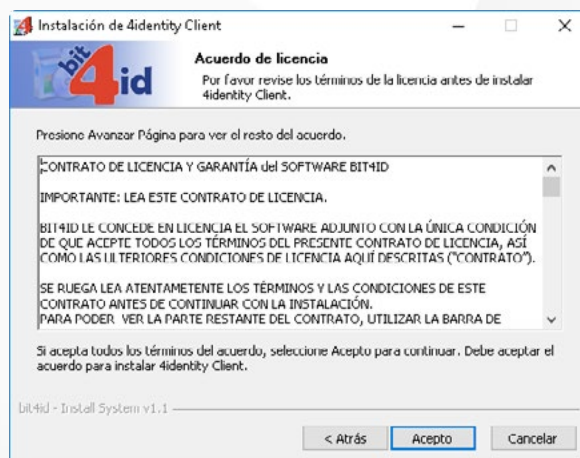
Instalación de 4identity Client

bit4id

Acuerdo de licencia

Por favor revise los términos de la licencia antes de instalar 4identity Client.

Presione Avanzar Página para ver el resto del acuerdo.

CONTRATO DE LICENCIA Y GARANTÍA del SOFTWARE BIT4ID

IMPORTANTE: LEA ESTE CONTRATO DE LICENCIA.

BIT4ID LE CONCEDE EN LICENCIA EL SOFTWARE ADJUNTO CON LA ÚNICA CONDICIÓN DE QUE ACEPTE TODOS LOS TÉRMINOS DEL PRESENTE CONTRATO DE LICENCIA, ASÍ COMO LAS ULTERIORES CONDICIONES DE LICENCIA AQUÍ DESCRITAS ("CONTRATO").

SE RUEGA LEA ATENTAMENTE LOS TÉRMINOS Y LAS CONDICIONES DE ESTE CONTRATO ANTES DE CONTINUAR CON LA INSTALACIÓN.
PARA PODER VER LA PARTE RESTANTE DEL CONTRATO, UTILIZAR LA BARRA DE

Si acepta todos los términos del acuerdo, seleccione Acepto para continuar. Debe aceptar el acuerdo para instalar 4identity Client.

bit4id - Install System v1.1

< Atrás | Acepto | Cancelar